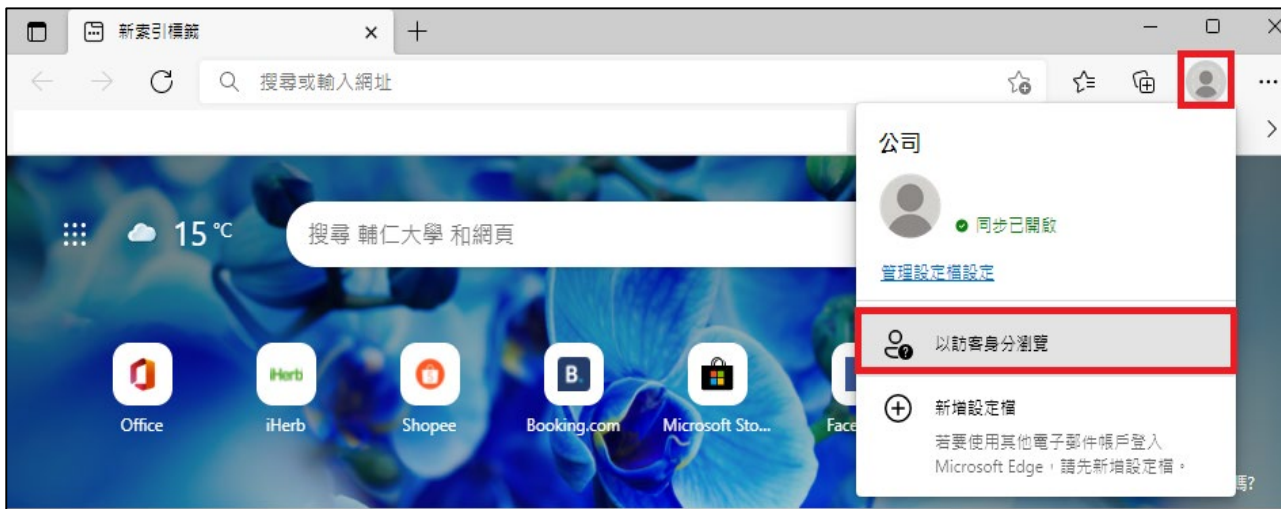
新索引標籤

搜尋或輸入網址

15 °C

搜尋 輔仁大學 和網頁

Office

iHerb

iHerb

Shopee

B.

Booking.com

Microsoft Sto...

Face

公司

同步已開啟

管理設定檔設定

以訪客身分瀏覽

新增設定檔

若要使用其他電子郵件帳戶登入 Microsoft Edge，請先新增設定檔。

嗎?